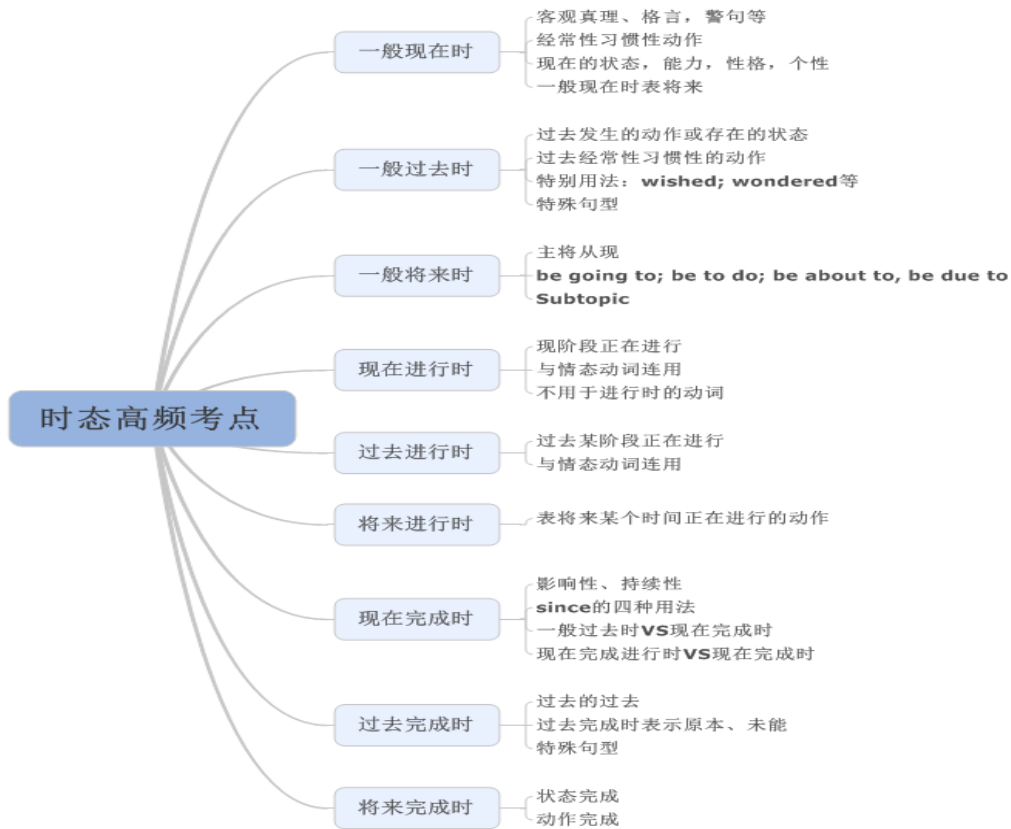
时态高频考点

一般现在时
客观真理、格言，警句等
经常性习惯性动作
现在的状态，能力，性格，个性
一般现在时表将来

一般过去时
过去发生的动作或存在的状态
过去经常性习惯性的动作
特别用法：wished; wondered等
特殊句型

一般将来时
主将从现
be going to; be to do; be about to, be due to
Subtopic

现在进行时
现阶段正在进行
与情态动词连用
不用于进行时的动词

过去进行时
过去某阶段正在进行
与情态动词连用

将来进行时
表将来某个时间正在进行的动作

现在完成时
影响性、持续性
since的四种用法
一般过去时VS现在完成时
现在完成进行时VS现在完成时

过去完成时
过去的过去
过去完成时表示原本、未能
特殊句型

将来完成时
状态完成
动作完成